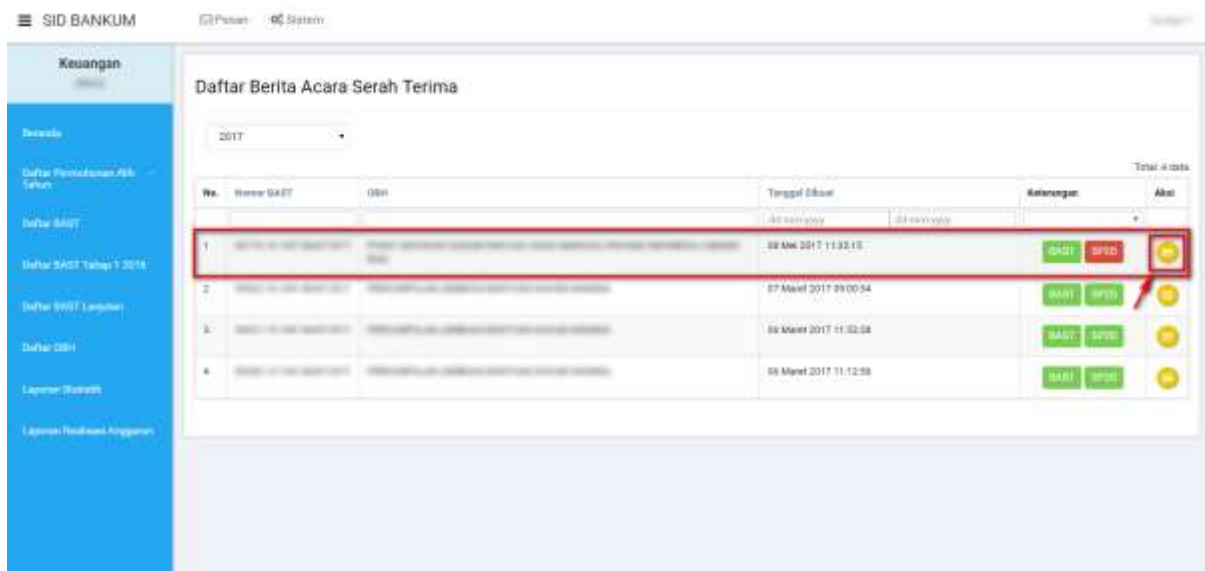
≡ SID BANKUM

Pesan   Sistem

Keuangan

Beranda

Daftar Permohonan Alih Tahun

Daftar BAST

Daftar BAST Tahap 1 2016

Daftar BAST Lanjutan

Daftar OBH

Laporan Statistik

Laporan Realisasi Anggaran

Daftar Berita Acara Serah Terima

2017

Total 4 data

| No. | Nomor BAST | OBH | Tanggal Dibuat | | Keterangan | Aksi |
|---|---|---|---|---|---|---|
| | | | dd-mm-yyyy | dd-mm-yyyy | | |
| 1 | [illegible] | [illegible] | 08 Mei 2017 11:33:15 | | BAST SPDD | |
| 2 | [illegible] | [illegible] | 07 Maret 2017 09:00:54 | | BAST SPDD | |
| 3 | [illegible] | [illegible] | 06 Maret 2017 11:32:28 | | BAST SPDD | |
| 4 | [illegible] | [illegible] | 06 Maret 2017 11:12:56 | | BAST SPDD | |